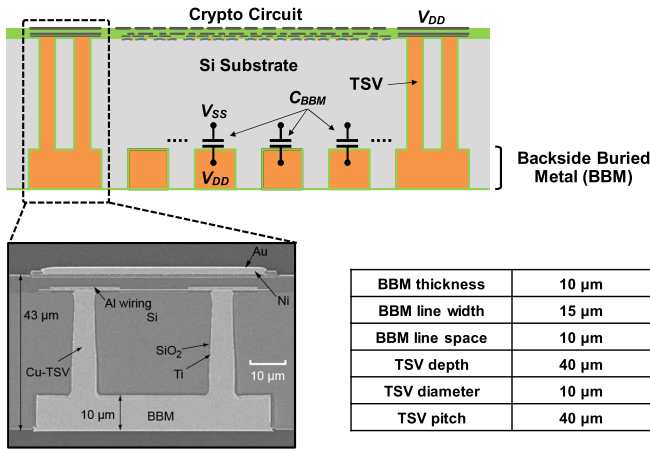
Crypto Circuit

$V_{DD}$

Si Substrate

TSV

$V_{SS}$

$C_{BBM}$

....

....

$V_{DD}$

Backside Buried Metal (BBM)

Au

Al wiring

Ni

Si

43 µm

$SiO_2$

Cu-TSV

Ti

10 µm

10 µm

BBM

| BBM thickness | 10 µm |
|---|---|
| BBM line width | 15 µm |
| BBM line space | 10 µm |
| TSV depth | 40 µm |
| TSV diameter | 10 µm |
| TSV pitch | 40 µm |